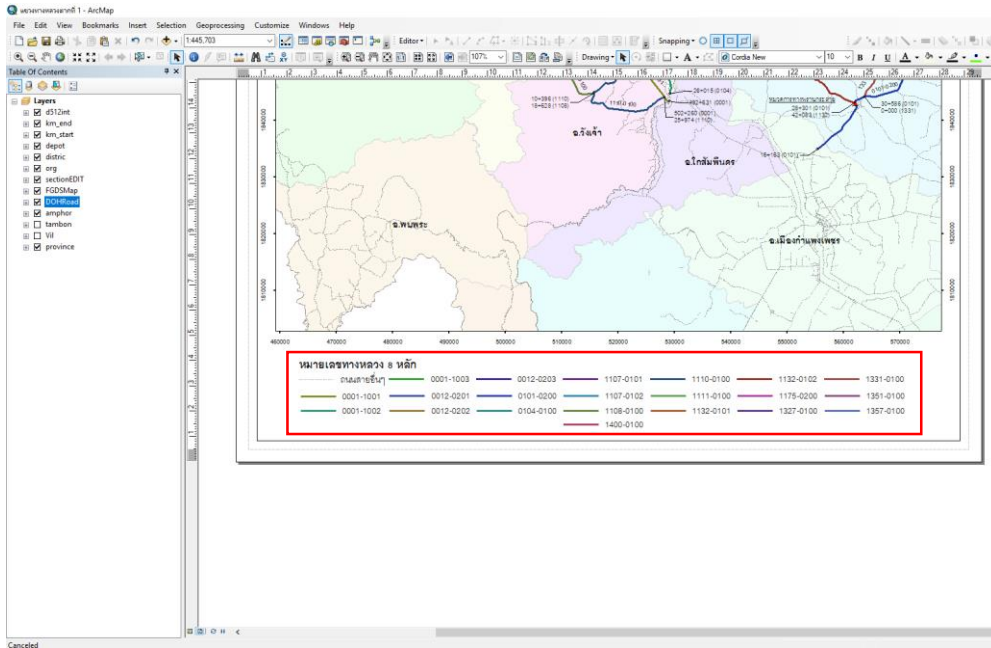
แขวงทางหลวงกำแพงเพชร 1 - ArcMap

File Edit View Bookmarks Insert Selection Geoprocessing Customize Windows Help

1:445,703

Editor

Snapping

Drawing

Cordia New

10

Table Of Contents

Layers
d512int
km_end
km_start
depot
distric
org
sectionEDIT
FGDSMap
DOHRoad
amphor
tambon
Vil
province

อ.วังเจ้า

อ.โกสัมพีนคร

อ.พรานกระต่าย

อ.เมืองกำแพงเพชร

10+396 (1110)
16+628 (1109)

26+015 (0104)
492+621 (0001)
502+260 (0001)
25+974 (1112)

28+301 (0101)
42+089 (1132)

30+566 (0101)
0+000 (1331)

16+163 (0101)

1840000
1830000
1820000
1810000

460000 470000 480000 490000 500000 510000 520000 530000 540000 550000 560000 570000

หมายเลขทางหลวง 8 หลัก

| ถนนสายอื่นๆ | 0001-1003 | 0012-0203 | 1107-0101 | 1110-0100 | 1132-0102 | 1331-0100 |
|---|---|---|---|---|---|---|
| 0001-1001 | 0012-0201 | 0101-0200 | 1107-0102 | 1111-0100 | 1175-0200 | 1351-0100 |
| 0001-1002 | 0012-0202 | 0104-0100 | 1108-0100 | 1132-0101 | 1327-0100 | 1357-0100 |
| 1400-0100 | | | | | | |

Canceled